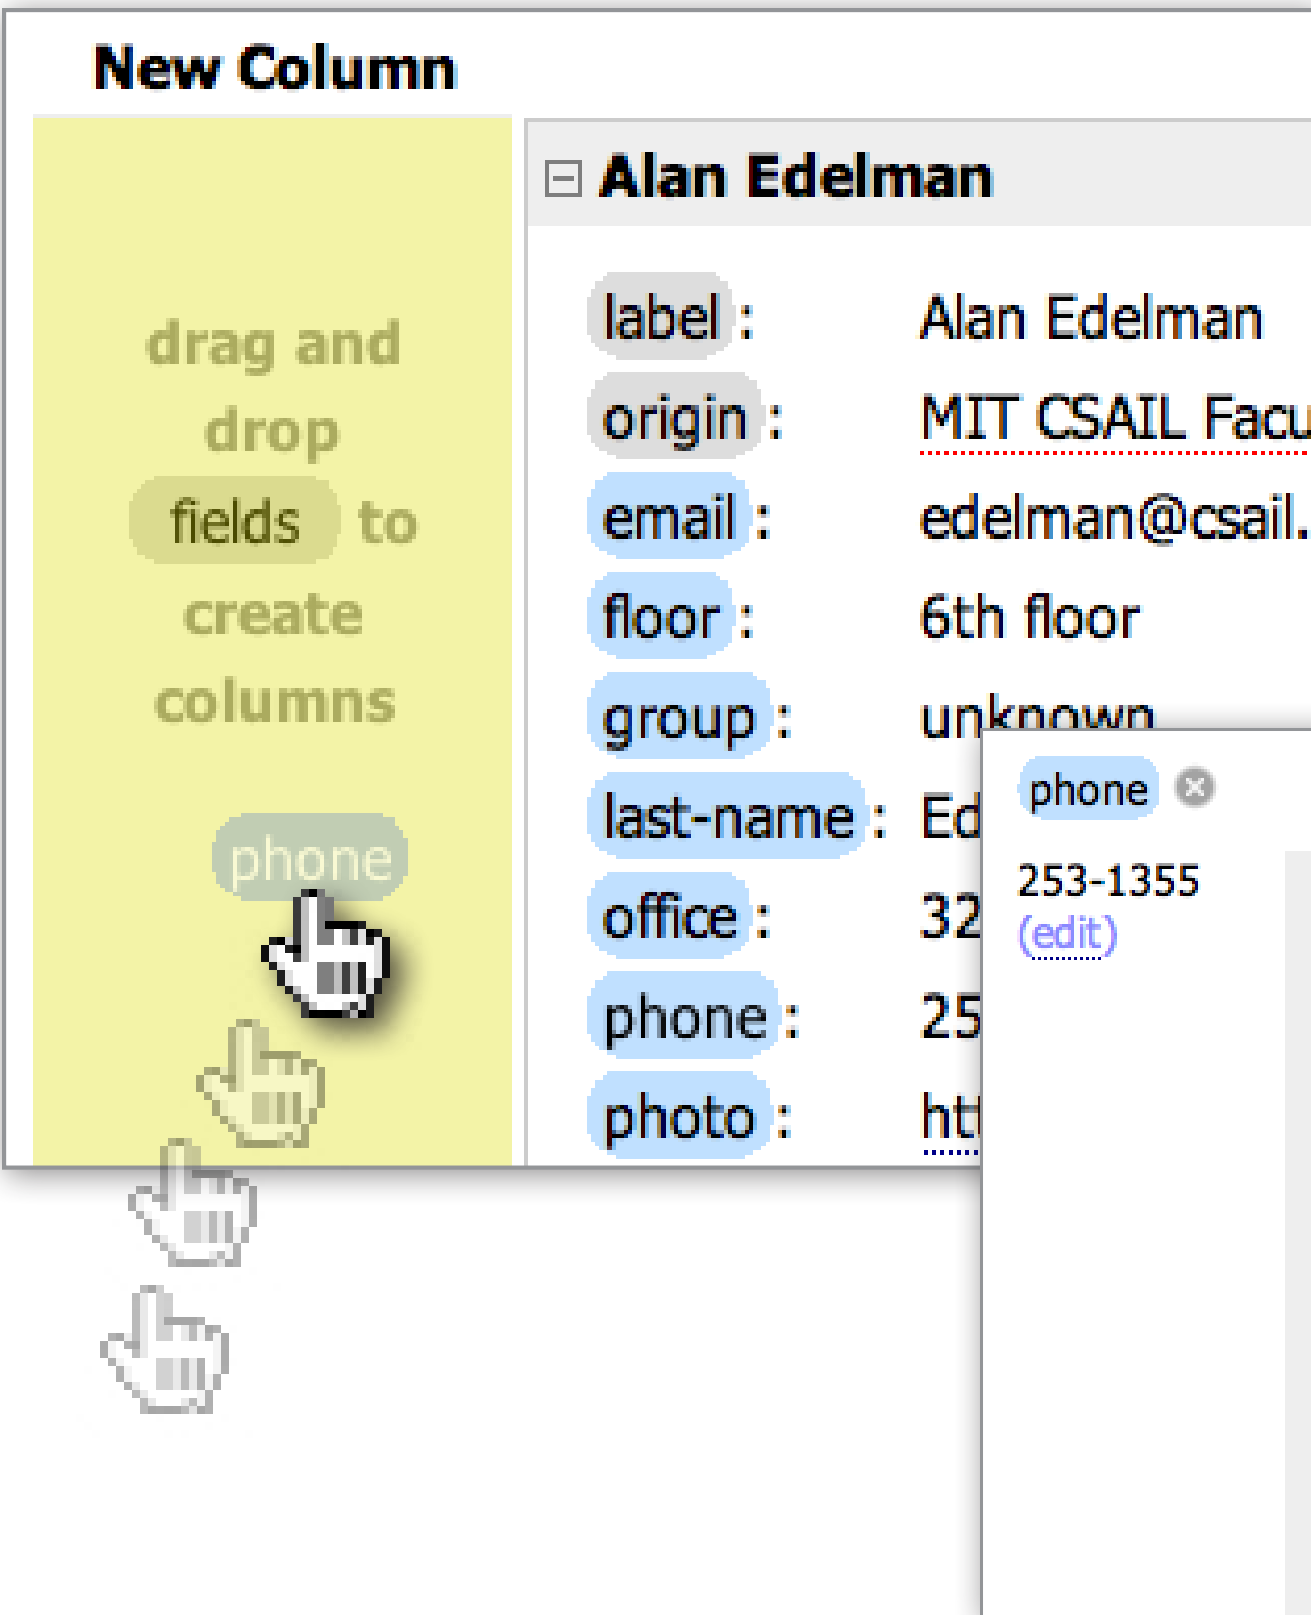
New Column

drag and drop fields to create columns

phone

Alan Edelman

label : Alan Edelman

origin : MIT CSAIL Facu

email : edelman@csail.

floor : 6th floor

group : unknown

last-name : Ed

office : 32

phone : 25

photo : ht

phone

253-1355
(edit)